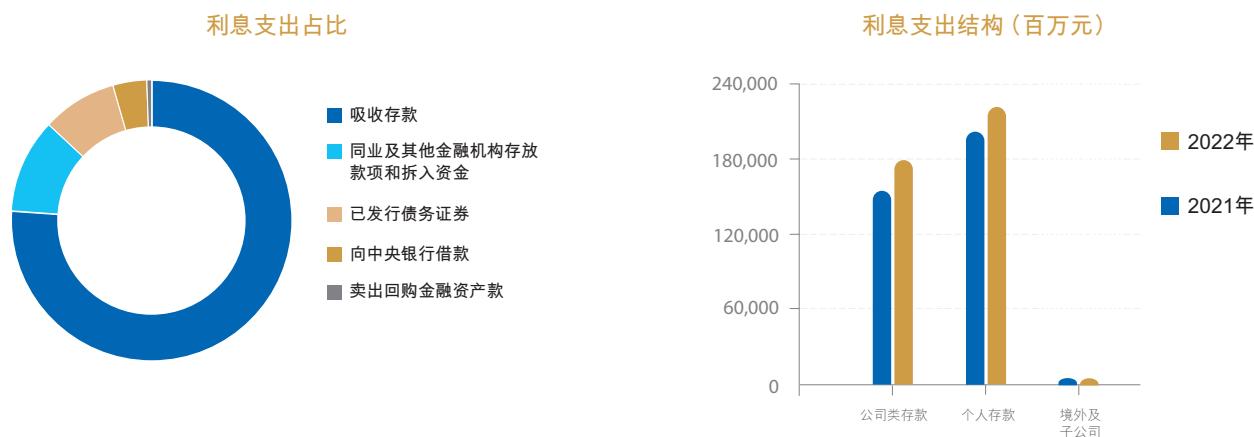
利息支出占比

吸收存款
同业及其他金融机构存放款项和拆入资金
已发行债务证券
向中央银行借款
卖出回购金融资产款

利息支出结构（百万元）

240,000
180,000
120,000
60,000
0

公司类存款
个人存款
境外及子公司

2022年
2021年